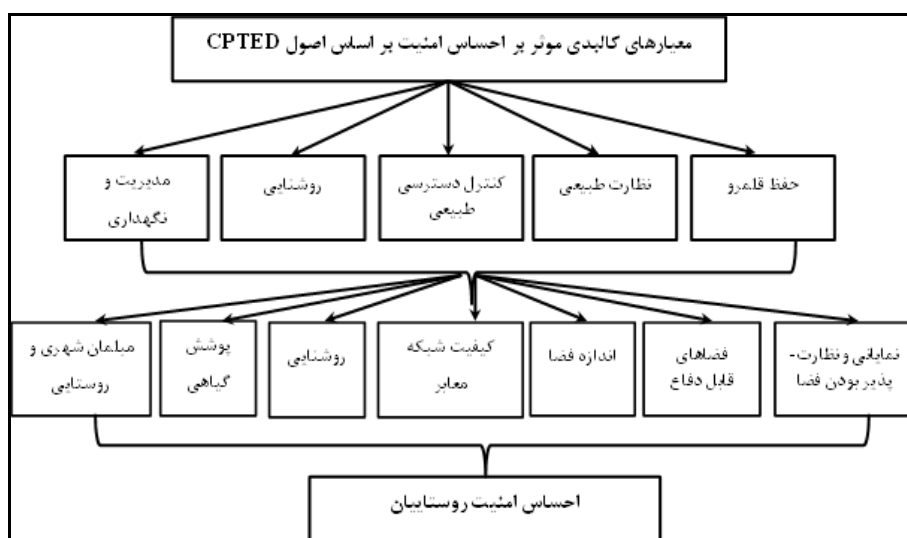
معیارهای کالبدی موثر بر احساس امنیت بر اساس اصول CPTED

حفظ قلمرو

نظارت طبیعی

کنترل دسترسی طبیعی

روشنایی

مدیریت و نگهداری

نمایانی و نظارت-پذیر بودن فضا

فضاهای قابل دفاع

اندازه فضا

کیفیت شبکه معابر

روشنایی

پوشش گیاهی

مبلمان شهری و روستایی

احساس امنیت روستاییان